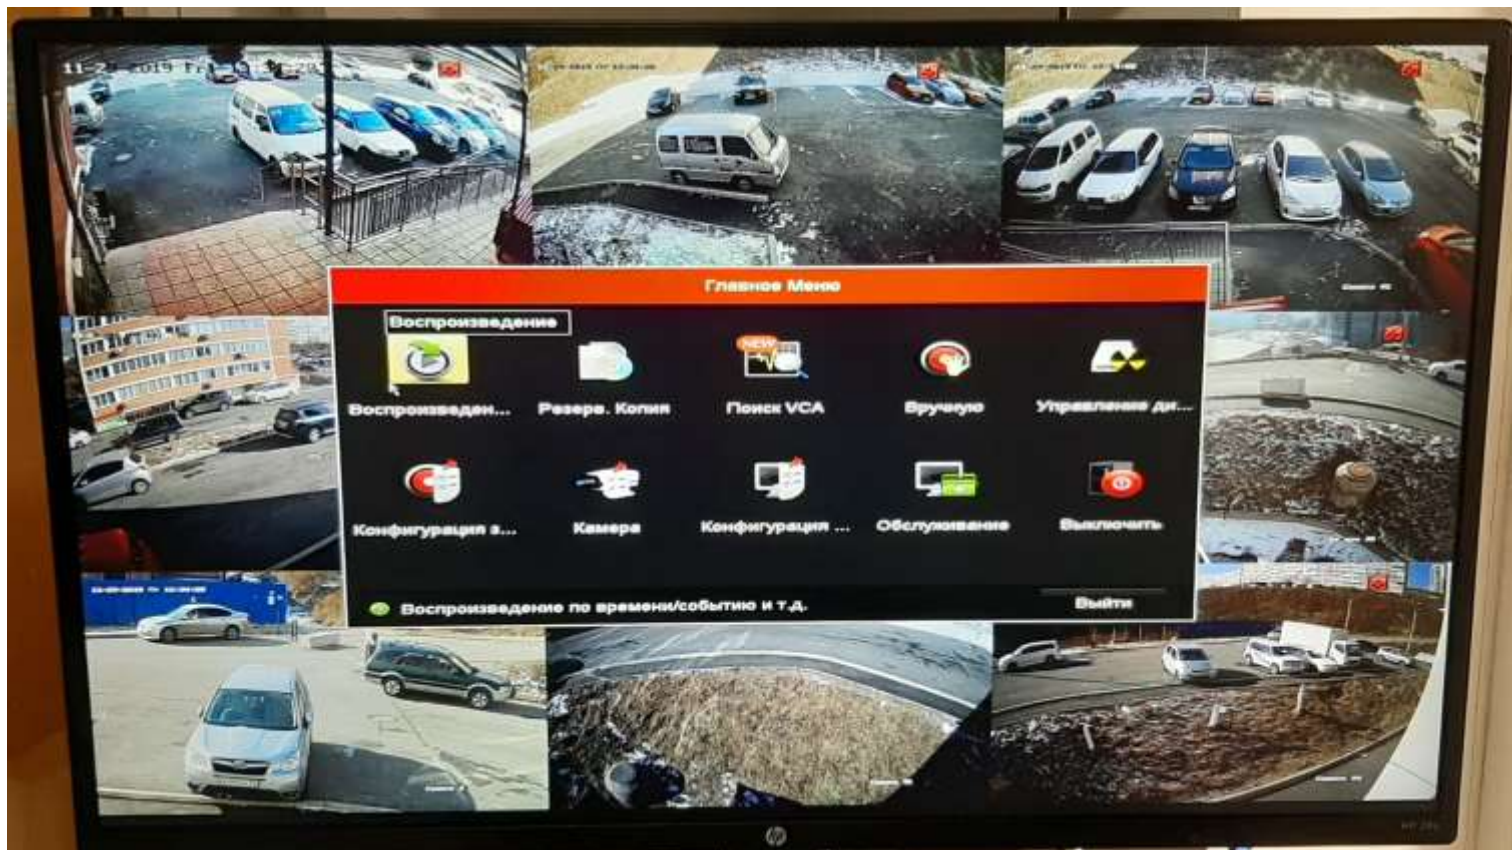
Главное Меню

Воспроизведение

Воспроизведен...
Резерв. Копия
NEW
Поиск VCA
Вручную
Управление ди...

Конфигурация з...
Камера
Конфигурация ...
Обслуживание
Выключить

Воспроизведение по времени/событию и т.д.
Выйти

hp